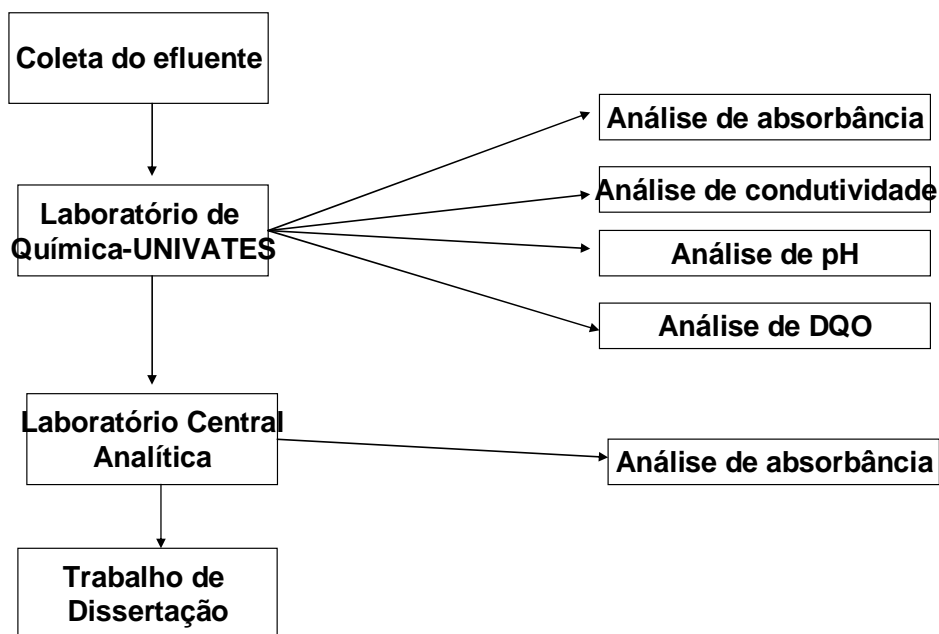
Coleta do efluente

Laboratório de Química-UNIVATES

Análise de absorbância

Análise de condutividade

Análise de pH

Análise de DQO

Laboratório Central Analítica

Análise de absorbância

Trabalho de Dissertação